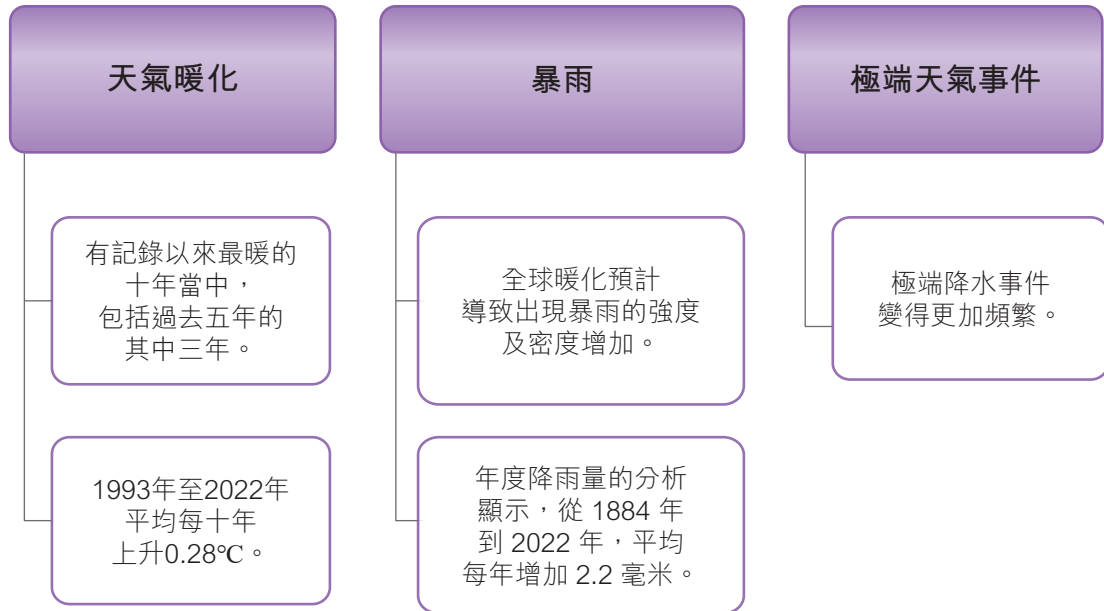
天氣暖化

有記錄以來最暖的十年當中，包括過去五年的其中三年。

1993年至2022年平均每十年上升0.28℃。

暴雨

全球暖化預計導致出現暴雨的強度及密度增加。

年度降雨量的分析顯示，從 1884 年到 2022 年，平均每年增加 2.2 毫米。

極端天氣事件

極端降水事件變得更加頻繁。